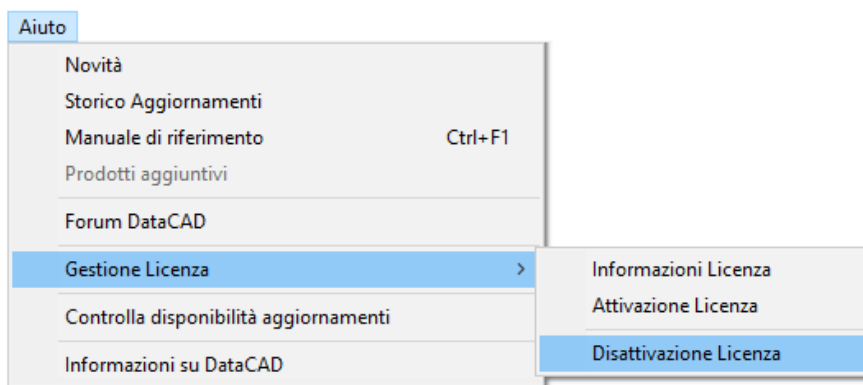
Aiuto

Novità
Storico Aggiornamenti
Manuale di riferimento Ctrl+F1
Prodotti aggiuntivi
Forum DataCAD
Gestione Licenza >
Controlla disponibilità aggiornamenti
Informazioni su DataCAD

Informazioni Licenza
Attivazione Licenza
Disattivazione Licenza